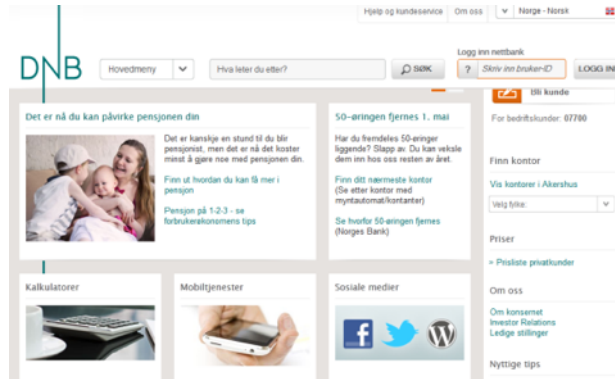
Hjelp og kundeservice | Om oss | Norge - Norsk

DNB

Hovedmeny | Hva leter du etter? | SØK

Logg inn nettbank
? | Skriv inn bruker-ID | LOGG INN

Det er nå du kan påvirke pensjonen din

Det er kanskje en stund til du blir pensjonist, men det er nå det koster minst å gjøre noe med pensjonen din.

Finn ut hvordan du kan få mer i pensjon

Pensjon på 1-2-3 - se forbrukerøkonomens tips

50-øringen fjernes 1. mai

Har du fremdeles 50-øringer liggende? Slapp av. Du kan veksle dem inn hos oss resten av året.

Finn ditt nærmeste kontor (Se etter kontor med myntautomat/kontanter)

Se hvorfor 50-øringen fjernes (Norges Bank)

Bli kunde

For bedriftskunder: 07780

Finn kontor

Vis kontorer i Akershus

Velg fylke:

Priser

» Prisliste privatkunder

Om oss

Om konsernet
Investor Relations
Ledige stillinger

Nyttige tips

Kalkulatorer

Mobiltjenester

Sosiale medier